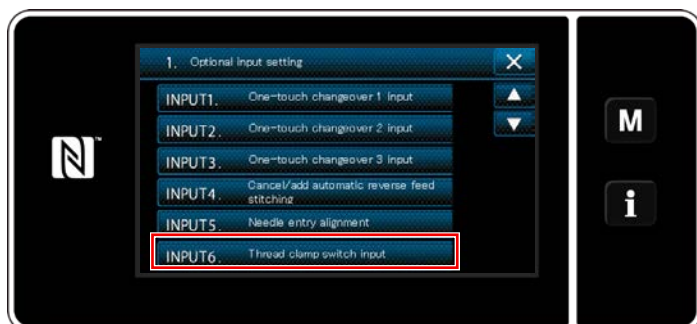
1. Optional input setting

INPUT1. One-touch changeover 1 input
INPUT2. One-touch changeover 2 input
INPUT3. One-touch changeover 3 input
INPUT4. Cancel/add automatic reverse feed stitching
INPUT5. Needle entry alignment
INPUT6. Thread clamp switch input

M

i